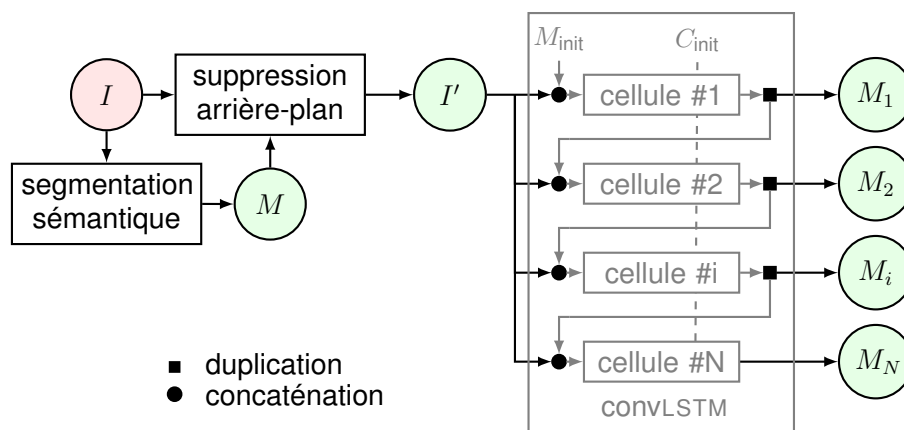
$I$

suppression arrière-plan

$I'$

segmentation sémantique

$M$

$M_{\text{init}}$

$C_{\text{init}}$

cellule #1

cellule #2

cellule #i

cellule #N

convLSTM

$M_1$

$M_2$

$M_i$

$M_N$

■ duplication
● concaténation